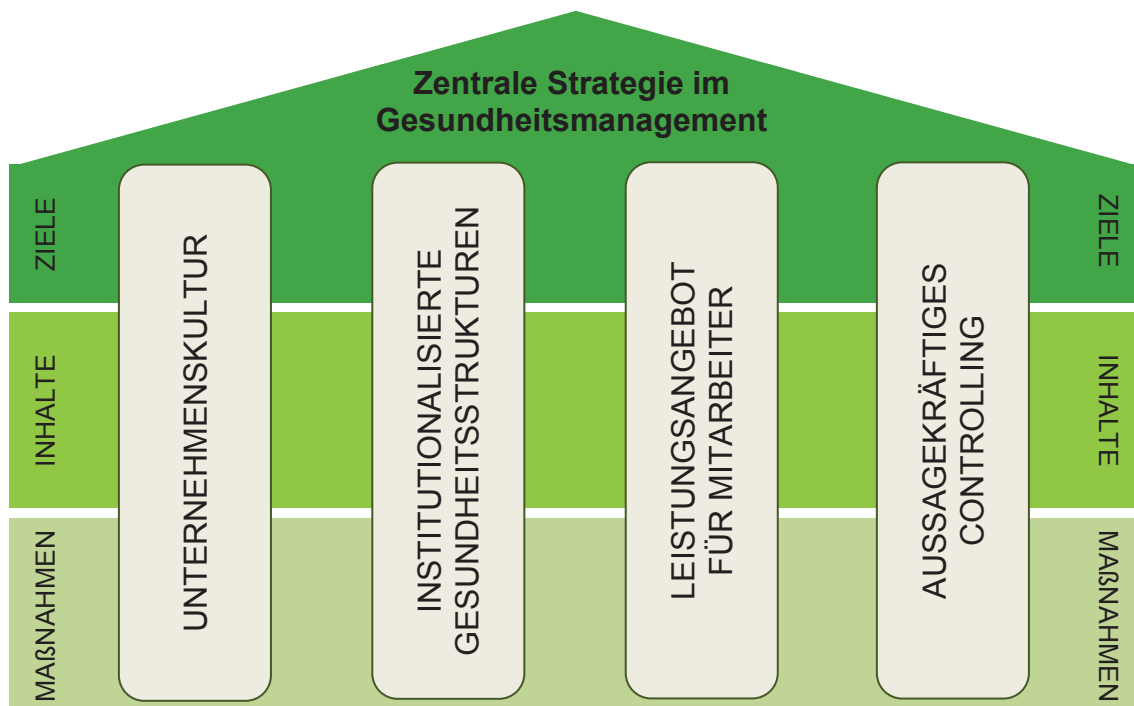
Zentrale Strategie im Gesundheitsmanagement

ZIELE

INHALTE

MAẞNAHMEN

UNTERNEHMENSKULTUR

INSTITUTIONALISIERTE GESUNDHEITSSTRUKTUREN

LEISTUNGSANGEBOT FÜR MITARBEITER

AUSSAGEKRÄFTIGES CONTROLLING

ZIELE

INHALTE

MAẞNAHMEN